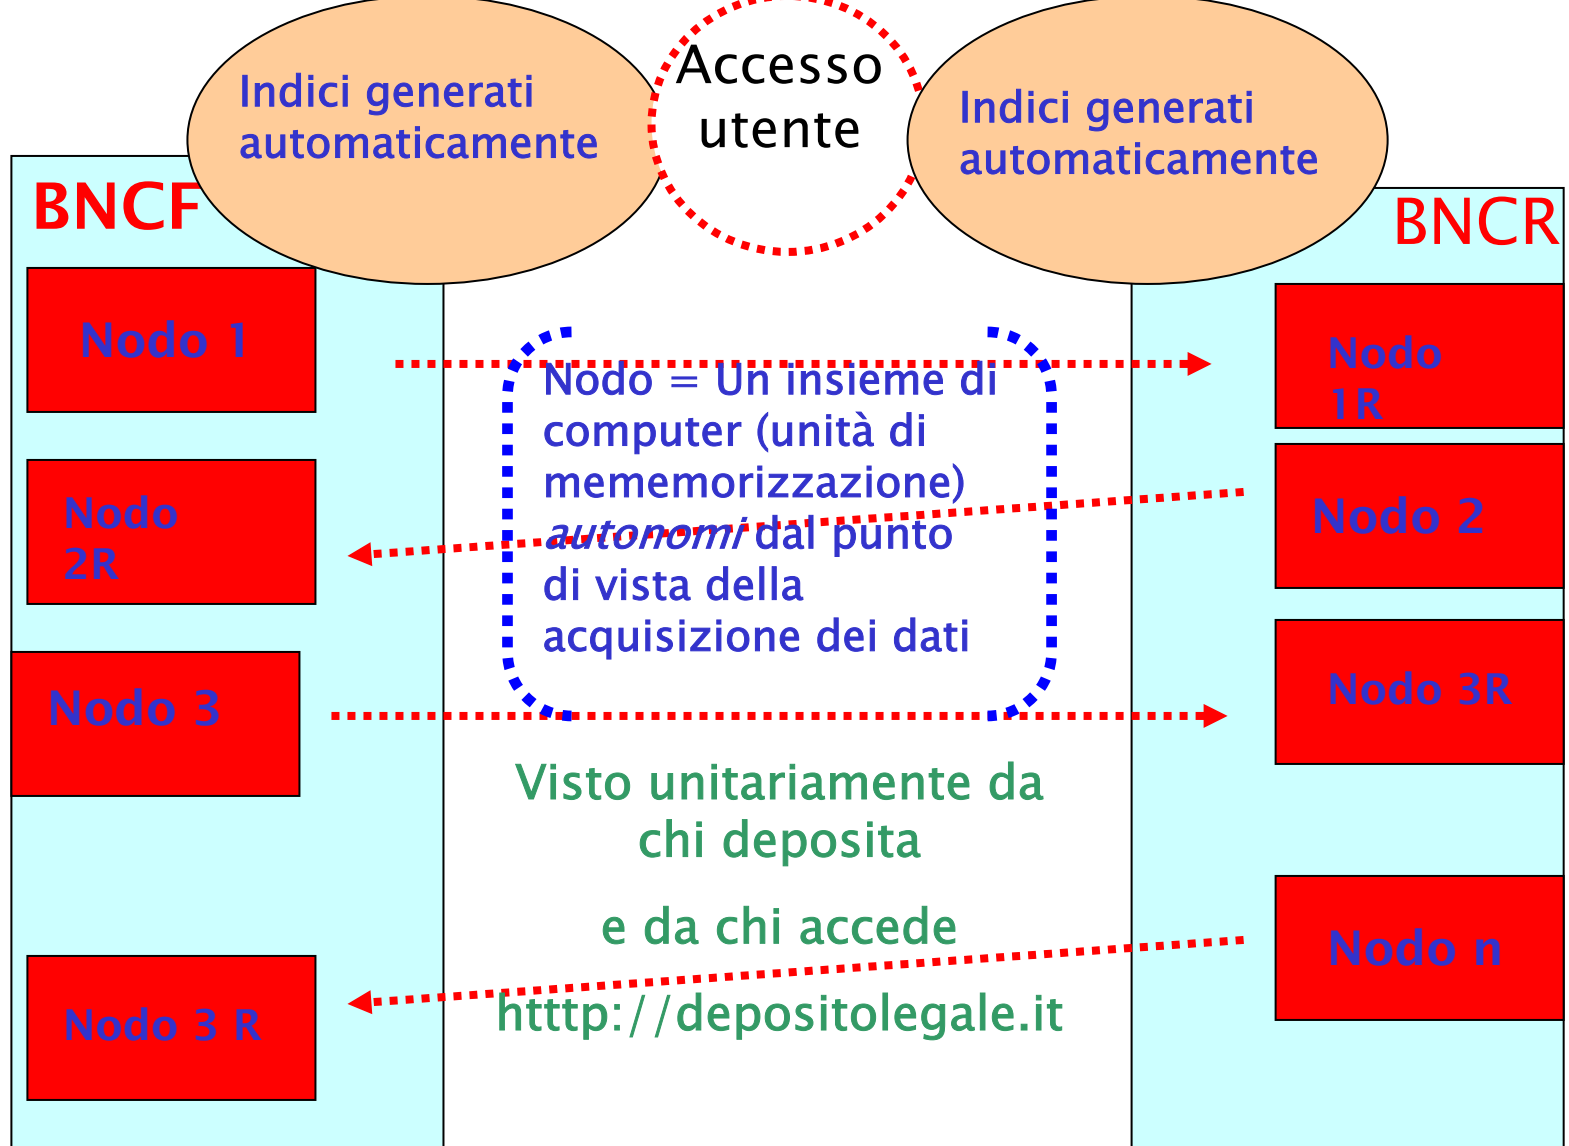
Indici generati automaticamente

Accesso utente

Indici generati automaticamente

BNCF

BNCR

Nodo 1

Nodo 1R

Nodo = Un insieme di computer (unità di mememorizzazione) *autonomi* dal punto di vista della acquisizione dei dati

Nodo 2R

Nodo 2

Nodo 3

Nodo 3R

Visto unitariamente da chi deposita

e da chi accede

Nodo n

Nodo 3 R

htttp://depositolegale.it